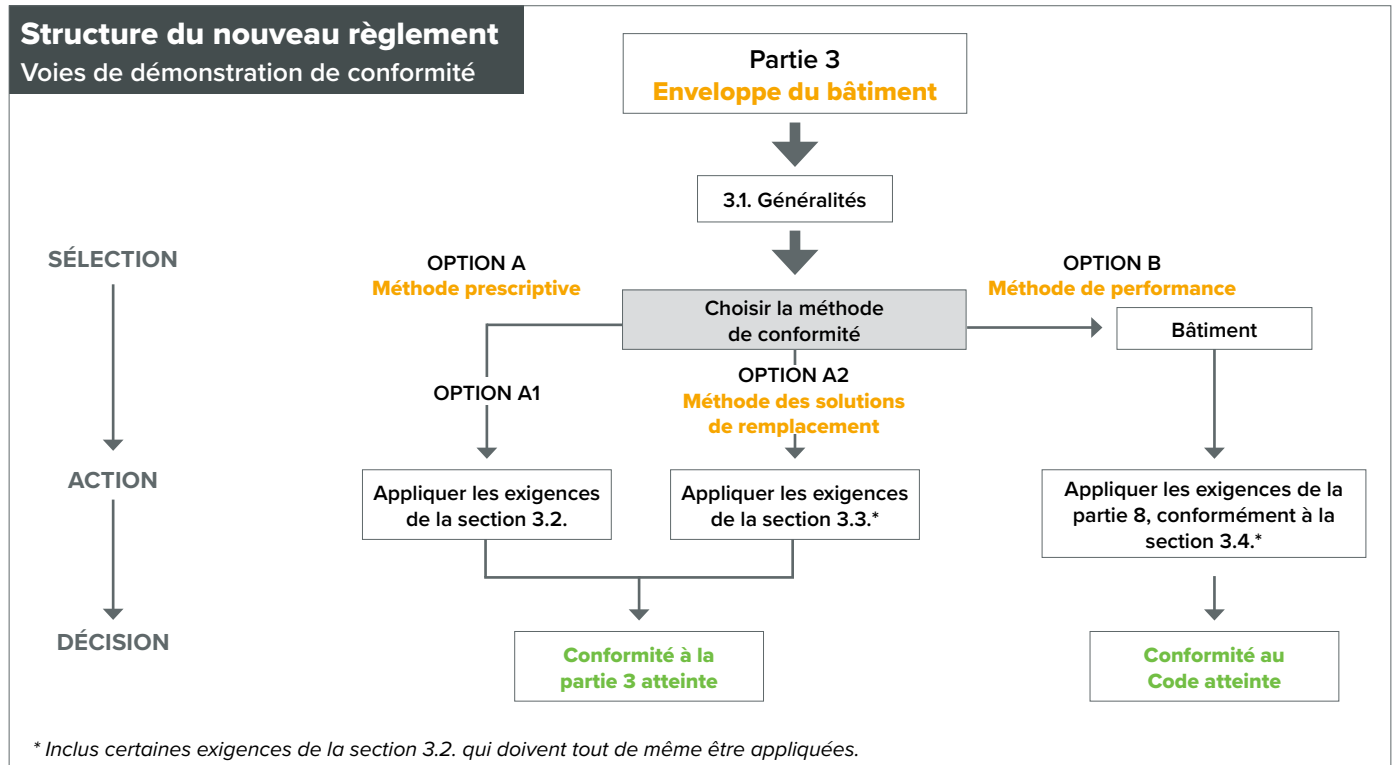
Structure du nouveau règlement
Voies de démonstration de conformité

Partie 3
Enveloppe du bâtiment

3.1. Généralités

SÉLECTION

ACTION

DÉCISION

OPTION A
Méthode prescriptive

Choisir la méthode de conformité

OPTION B
Méthode de performance

Bâtiment

OPTION A1

OPTION A2
Méthode des solutions de remplacement

Appliquer les exigences de la section 3.2.

Appliquer les exigences de la section 3.3.*

Appliquer les exigences de la partie 8, conformément à la section 3.4.*

Conformité à la partie 3 atteinte

Conformité au Code atteinte

* Inclus certaines exigences de la section 3.2. qui doivent tout de même être appliquées.